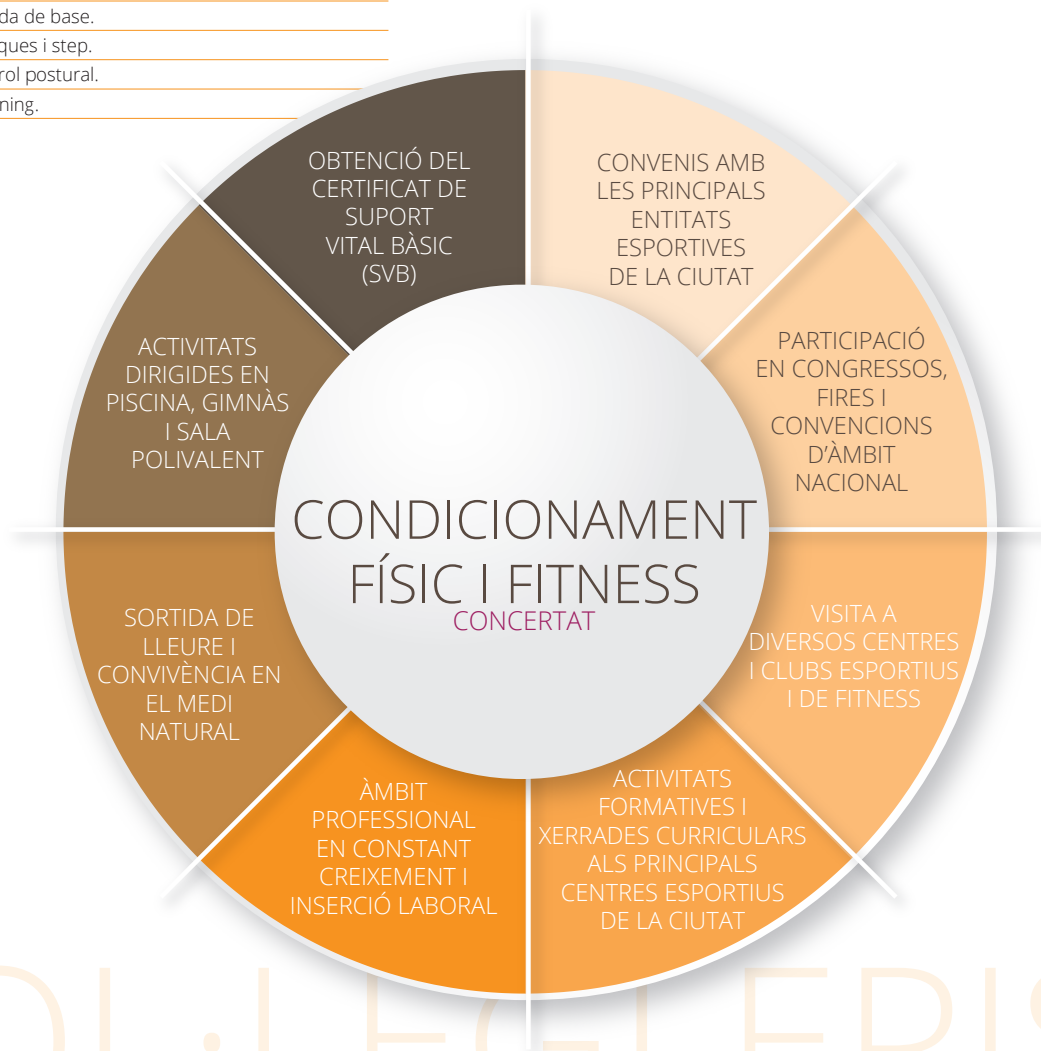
da de base.
ques i step.
rol postural.
ning.

OBTENCIÓ DEL CERTIFICAT DE SUPORT VITAL BÀSIC (SVB)

CONVENIS AMB LES PRINCIPALS ENTITATS ESPORTIVES DE LA CIUTAT

PARTICIPACIÓ EN CONGRESSOS, FIRES I CONVENCIONS D'ÀMBIT NACIONAL

VISITA A DIVERSOS CENTRES I CLUBS ESPORTIUS I DE FITNESS

ACTIVITATS FORMATIVES I XERRADES CURRICULARS ALS PRINCIPALS CENTRES ESPORTIUS DE LA CIUTAT

ÀMBIT PROFESSIONAL EN CONSTANT CREIXEMENT I INSERCIÓ LABORAL

SORTIDA DE LLEURE I CONVIVÈNCIA EN EL MEDI NATURAL

ACTIVITATS DIRIGIDES EN PISCINA, GIMNÀS I SALA POLIVALENT

CONDICIONAMENT FÍSIC I FITNESS
CONCERTAT

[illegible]